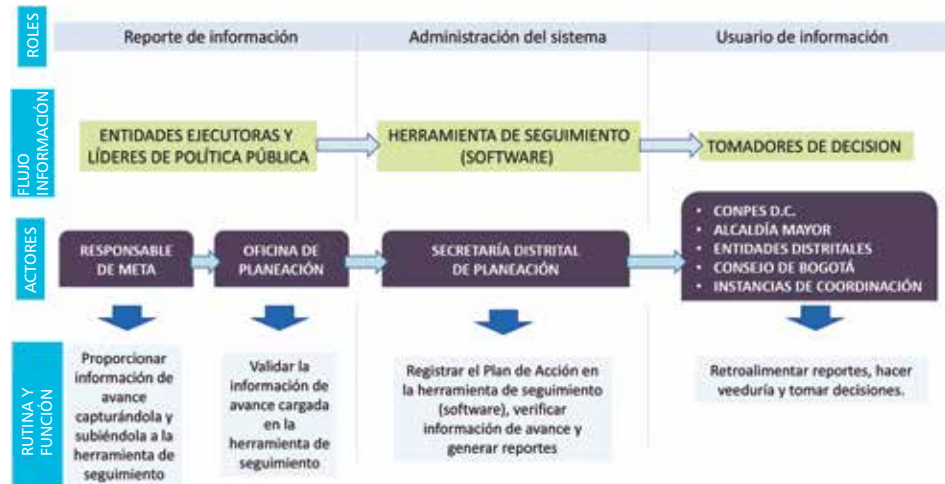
ROLES

Reporte de información

Administración del sistema

Usuario de información

FLUJO INFORMACIÓN

ENTIDADES EJECUTORAS Y LÍDERES DE POLÍTICA PÚBLICA

HERRAMIENTA DE SEGUIMIENTO (SOFTWARE)

TOMADORES DE DECISION

ACTORES

RESPONSABLE DE META

OFICINA DE PLANEACIÓN

SECRETARÍA DISTRITAL DE PLANEACIÓN

- CONPES D.C.
- ALCALDÍA MAYOR
- ENTIDADES DISTRITALES
- CONSEJO DE BOGOTÁ
- INSTANCIAS DE COORDINACIÓN

RUTINA Y FUNCION

Proporcionar información de avance capturándola y subiéndola a la herramienta de seguimiento

Validar la información de avance cargada en la herramienta de seguimiento

Registrar el Plan de Acción en la herramienta de seguimiento (software), verificar información de avance y generar reportes

Retroalimentar reportes, hacer veeduría y tomar decisiones.